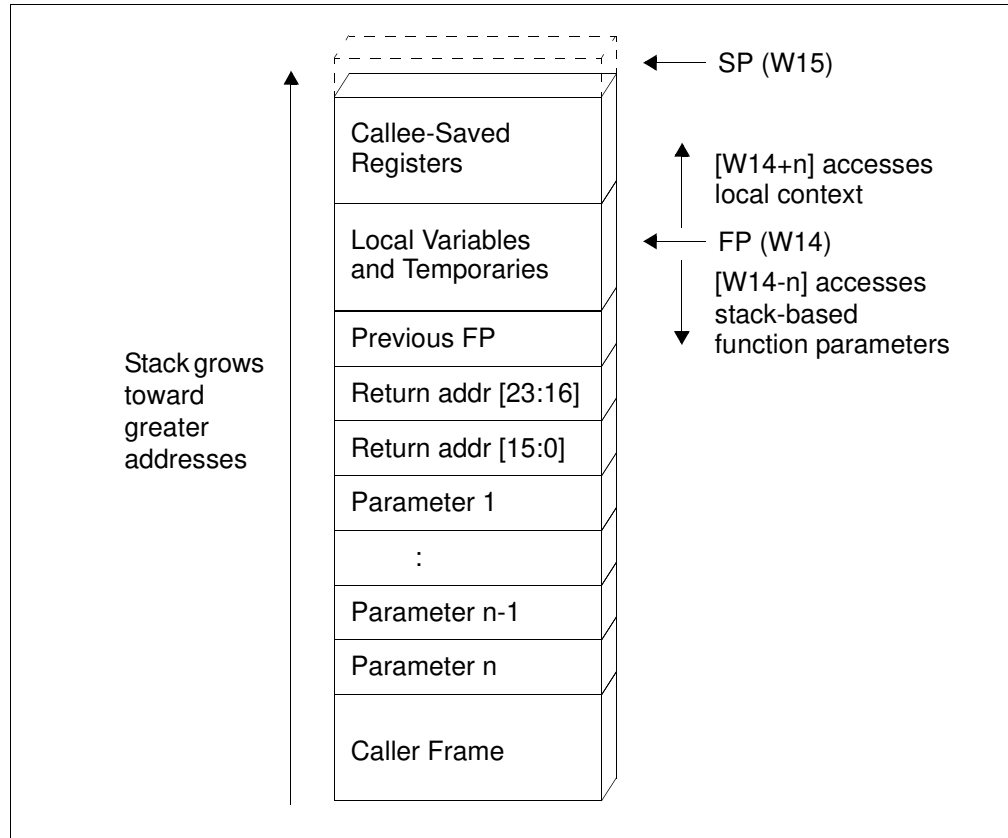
SP (W15)

Callee-Saved Registers

[W14+n] accesses local context

Local Variables and Temporaries

FP (W14)

[W14-n] accesses stack-based function parameters

Previous FP

Stack grows toward greater addresses

Return addr [23:16]

Return addr [15:0]

Parameter 1

:

Parameter n-1

Parameter n

Caller Frame